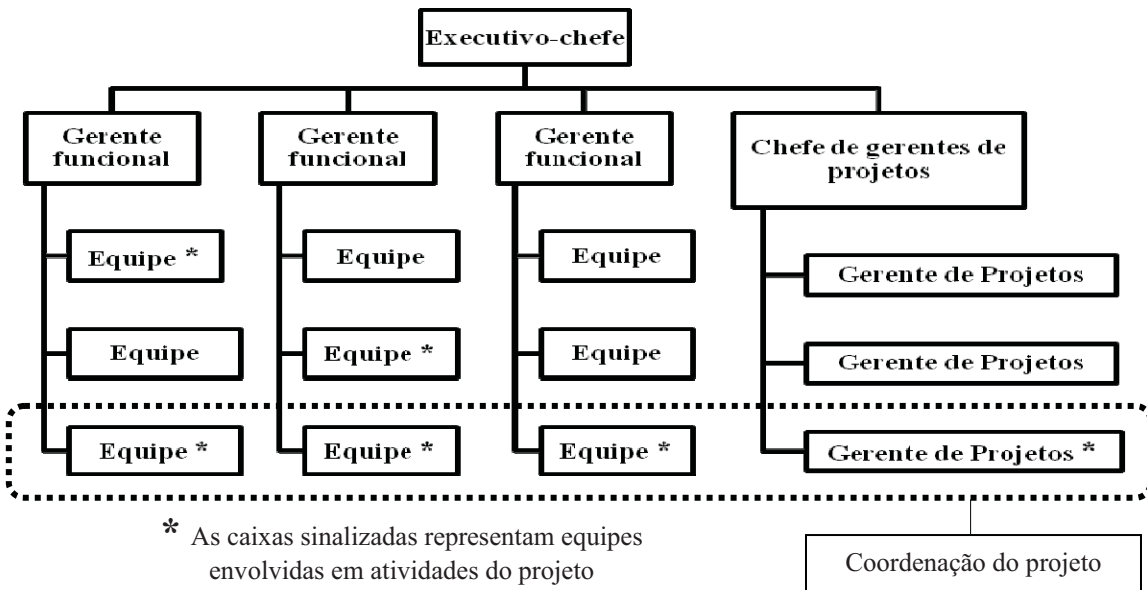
Executivo-chefe

Gerente funcional

Equipe *

Equipe

Equipe *

Gerente funcional

Equipe

Equipe *

Equipe *

Gerente funcional

Equipe

Equipe

Equipe *

Chefe de gerentes de projetos

Gerente de Projetos

Gerente de Projetos

Gerente de Projetos *

* As caixas sinalizadas representam equipes envolvidas em atividades do projeto

Coordenação do projeto